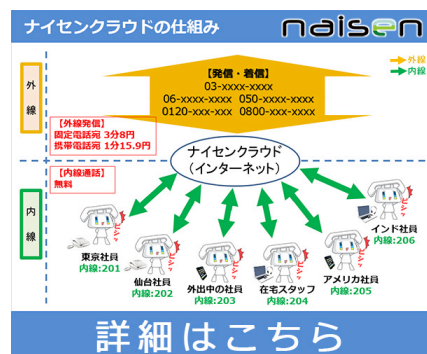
ナイセンクラウドの仕組み

naisen

外線
内線

外線

【発信・着信】
03-xxxx-xxxx
06-xxxx-xxxx 050-xxxx-xxxx
0120-xxx-xxx 0800-xxx-xxxx

【外線発信】
固定電話宛 3分8円
携帯電話宛 1分15.9円

ナイセンクラウド
（インターネット）

【内線通話】
無料

内線

東京社員
内線:201

仙台社員
内線:202

外出中の社員
内線:203

在宅スタッフ
内線:204

アメリカ社員
内線:205

インド社員
内線:206

詳細はこちら